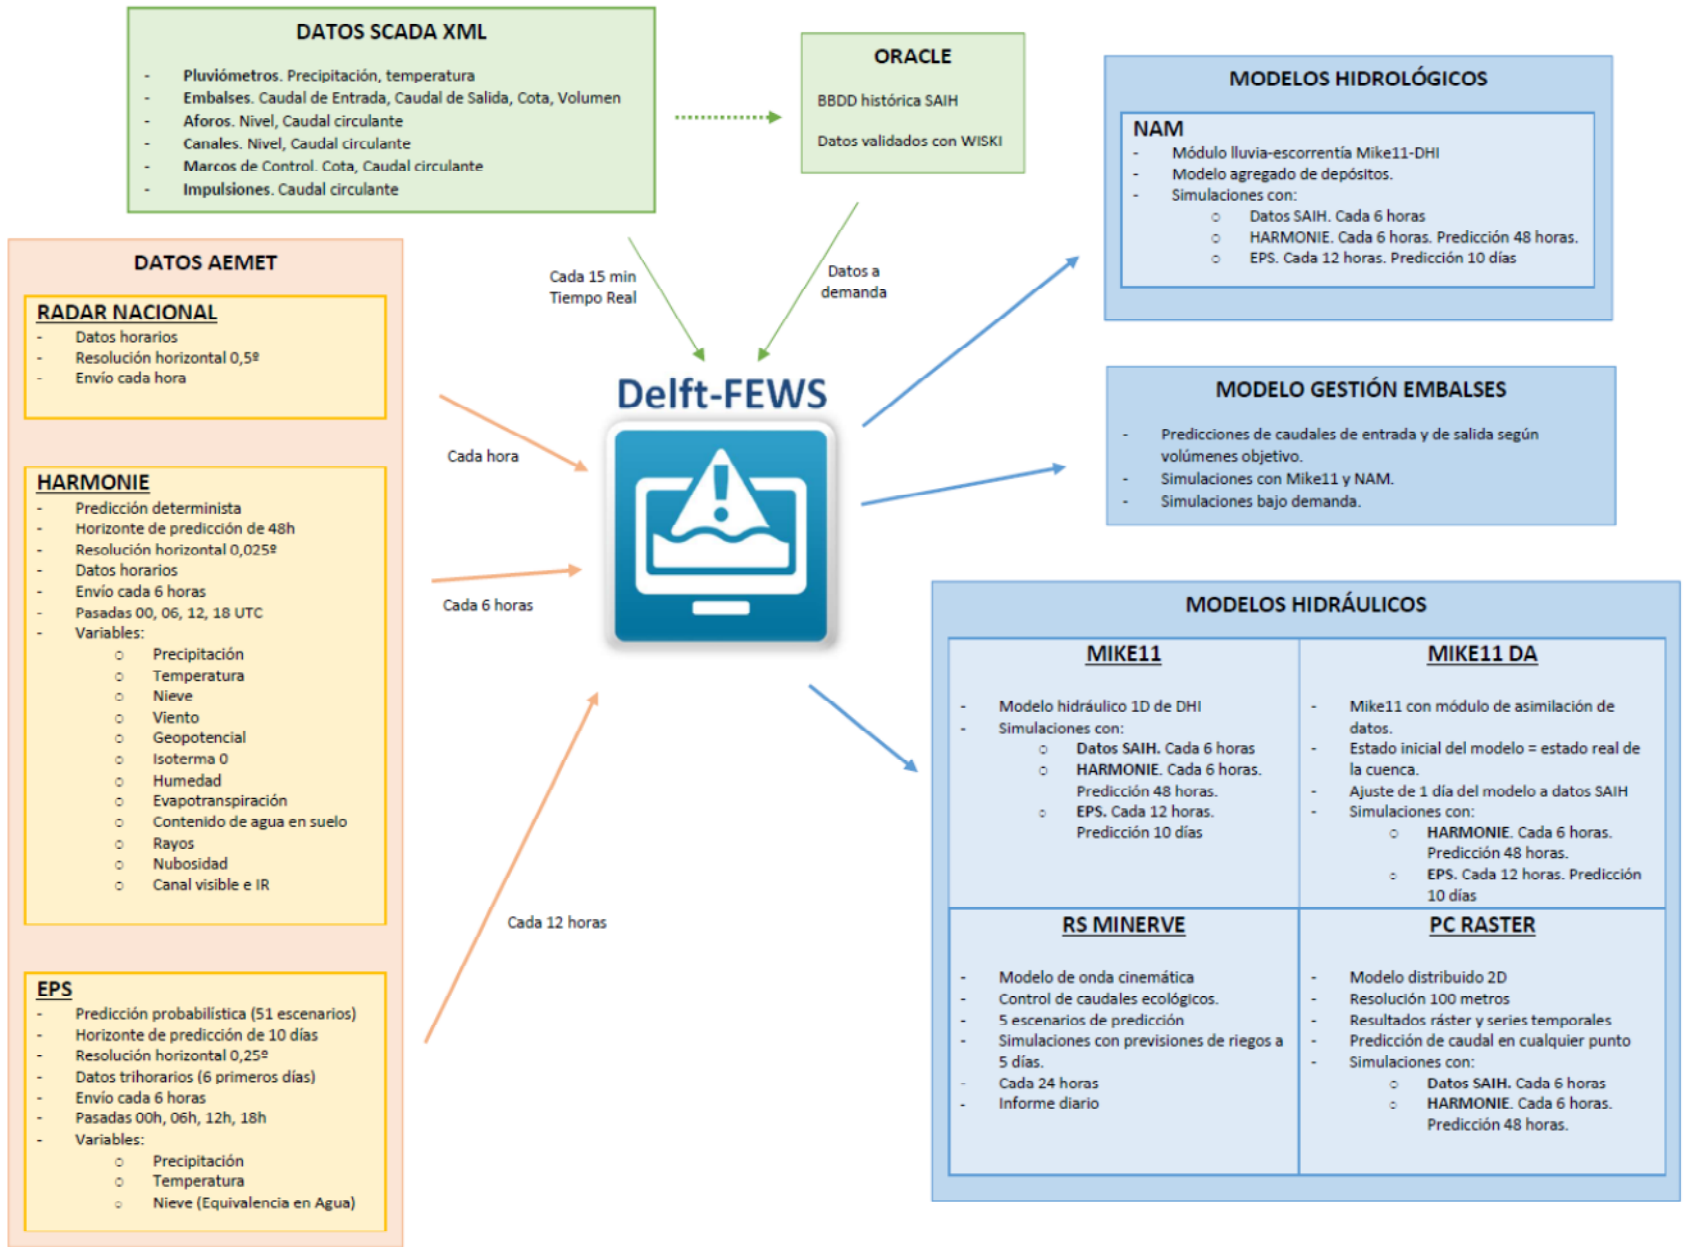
DATOS SCADA XML

- Pluviómetros. Precipitación, temperatura
- Embalses. Caudal de Entrada, Caudal de Salida, Cota, Volumen
- Aforos. Nivel, Caudal circulante
- Canales. Nivel, Caudal circulante
- Marcos de Control. Cota, Caudal circulante
- Impulsiones. Caudal circulante

ORACLE

BBDD histórica SAIH

Datos validados con WISKI

MODELOS HIDROLÓGICOS

NAM
- Módulo lluvia-escorrentía Mike11-DHI
- Modelo agregado de depósitos.
- Simulaciones con:
  ○ Datos SAIH. Cada 6 horas
  ○ HARMONIE. Cada 6 horas. Predicción 48 horas.
  ○ EPS. Cada 12 horas. Predicción 10 días

DATOS AEMET

RADAR NACIONAL
- Datos horarios
- Resolución horizontal 0,5º
- Envío cada hora

HARMONIE
- Predicción determinista
- Horizonte de predicción de 48h
- Resolución horizontal 0,025º
- Datos horarios
- Envío cada 6 horas
- Pasadas 00, 06, 12, 18 UTC
- Variables:
  ○ Precipitación
  ○ Temperatura
  ○ Nieve
  ○ Viento
  ○ Geopotencial
  ○ Isoterma 0
  ○ Humedad
  ○ Evapotranspiración
  ○ Contenido de agua en suelo
  ○ Rayos
  ○ Nubosidad
  ○ Canal visible e IR

EPS
- Predicción probabilística (51 escenarios)
- Horizonte de predicción de 10 días
- Resolución horizontal 0,25º
- Datos trihorarios (6 primeros días)
- Envío cada 6 horas
- Pasadas 00h, 06h, 12h, 18h
- Variables:
  ○ Precipitación
  ○ Temperatura
  ○ Nieve (Equivalencia en Agua)

Cada 15 min
Tiempo Real

Datos a demanda

Delft-FEWS

Cada hora

Cada 6 horas

Cada 12 horas

MODELO GESTIÓN EMBALSES

- Predicciones de caudales de entrada y de salida según volúmenes objetivo.
- Simulaciones con Mike11 y NAM.
- Simulaciones bajo demanda.

MODELOS HIDRÁULICOS

| MIKE11 | MIKE11 DA |
|---|---|
| - Modelo hidráulico 1D de DHI<br>- Simulaciones con:<br>○ Datos SAIH. Cada 6 horas<br>○ HARMONIE. Cada 6 horas. Predicción 48 horas.<br>○ EPS. Cada 12 horas. Predicción 10 días | - Mike11 con módulo de asimilación de datos.<br>- Estado inicial del modelo = estado real de la cuenca.<br>- Ajuste de 1 día del modelo a datos SAIH<br>- Simulaciones con:<br>○ HARMONIE. Cada 6 horas. Predicción 48 horas.<br>○ EPS. Cada 12 horas. Predicción 10 días |
| RS MINERVE | PC RASTER |
| - Modelo de onda cinemática<br>- Control de caudales ecológicos.<br>- 5 escenarios de predicción<br>- Simulaciones con previsiones de riegos a 5 días.<br>- Cada 24 horas<br>- Informe diario | - Modelo distribuido 2D<br>- Resolución 100 metros<br>- Resultados ráster y series temporales<br>- Predicción de caudal en cualquier punto<br>- Simulaciones con:<br>○ Datos SAIH. Cada 6 horas<br>○ HARMONIE. Cada 6 horas. Predicción 48 horas. |